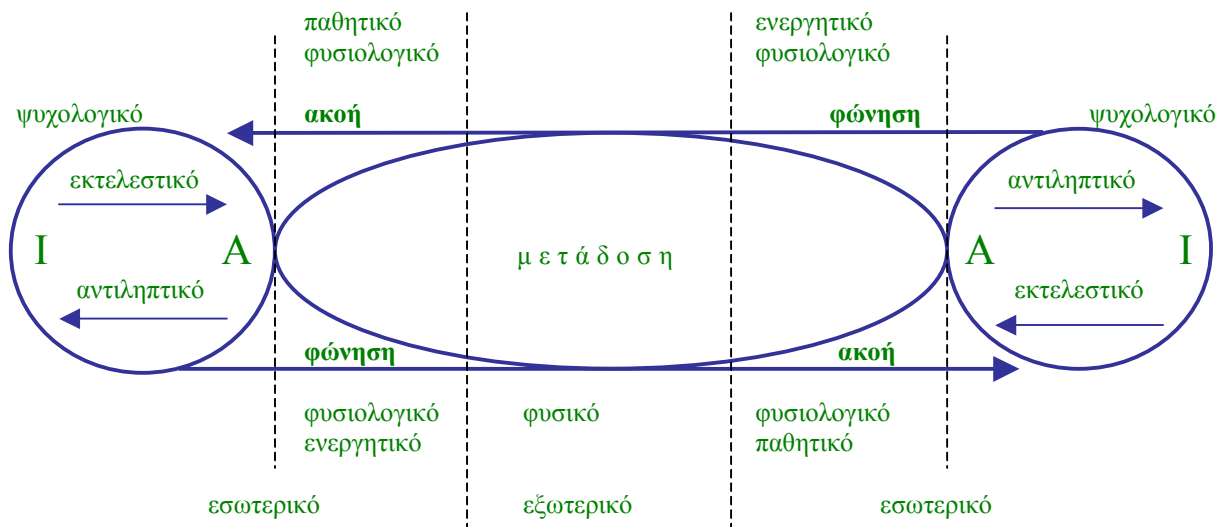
παθητικό φυσιολογικό

ενεργητικό φυσιολογικό

ψυχολογικό

ακοή

φώνηση

ψυχολογικό

εκτελεστικό

αντιληπτικό

Ι

Α

μ ε τ ά δ ο σ η

Α

Ι

αντιληπτικό

εκτελεστικό

φώνηση

ακοή

φυσιολογικό ενεργητικό

φυσικό

φυσιολογικό παθητικό

εσωτερικό

εξωτερικό

εσωτερικό